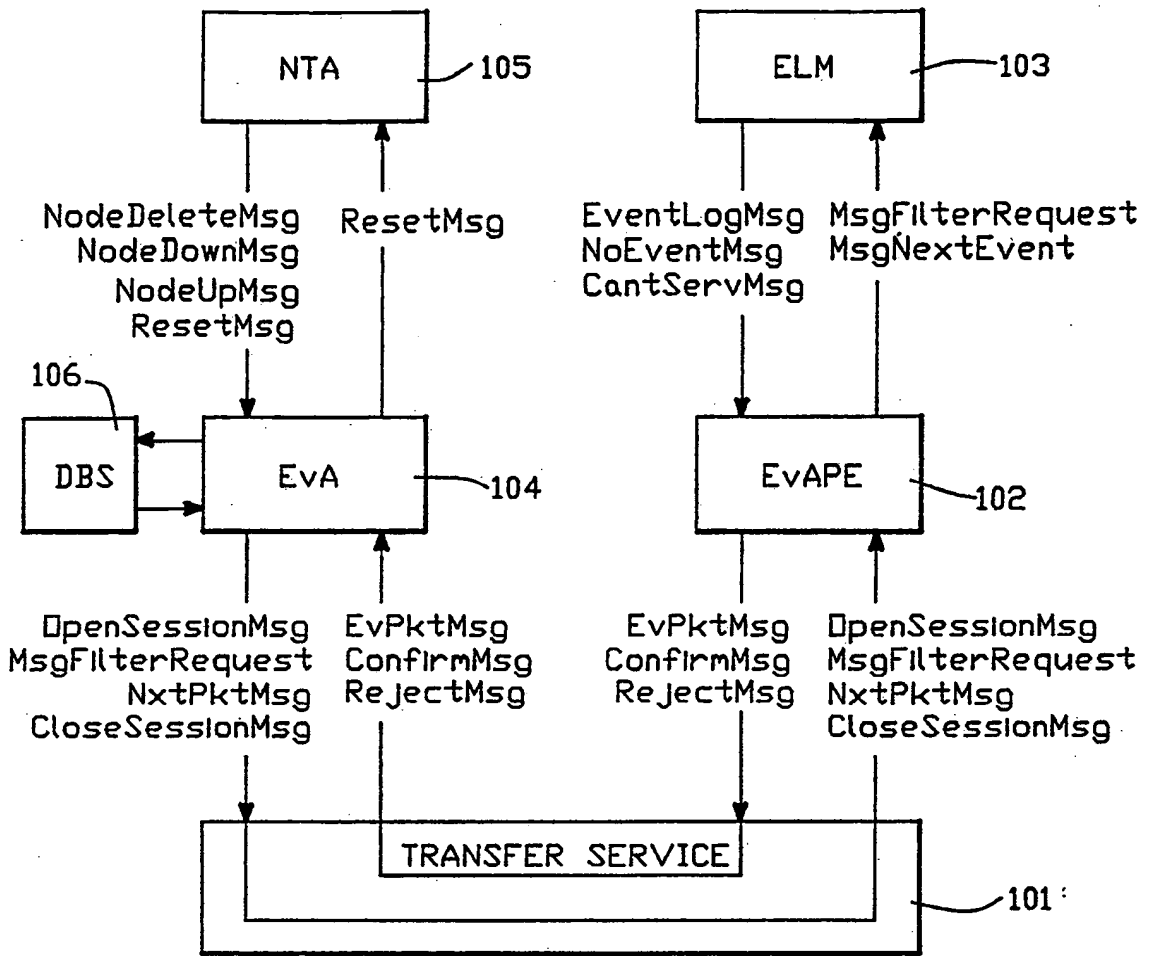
NTA
105

ELM
103

NodeDeleteMsg
NodeDownMsg
NodeUpMsg
ResetMsg

ResetMsg

EventLogMsg
NoEventMsg
CantServMsg

MsgFilterRequest
MsgNextEvent

106
DBS

EvA
104

EvAPE
102

OpenSessionMsg
MsgFilterRequest
NxtPktMsg
CloseSessionMsg

EvPktMsg
ConfirmMsg
RejectMsg

EvPktMsg
ConfirmMsg
RejectMsg

OpenSessionMsg
MsgFilterRequest
NxtPktMsg
CloseSessionMsg

TRANSFER SERVICE
101